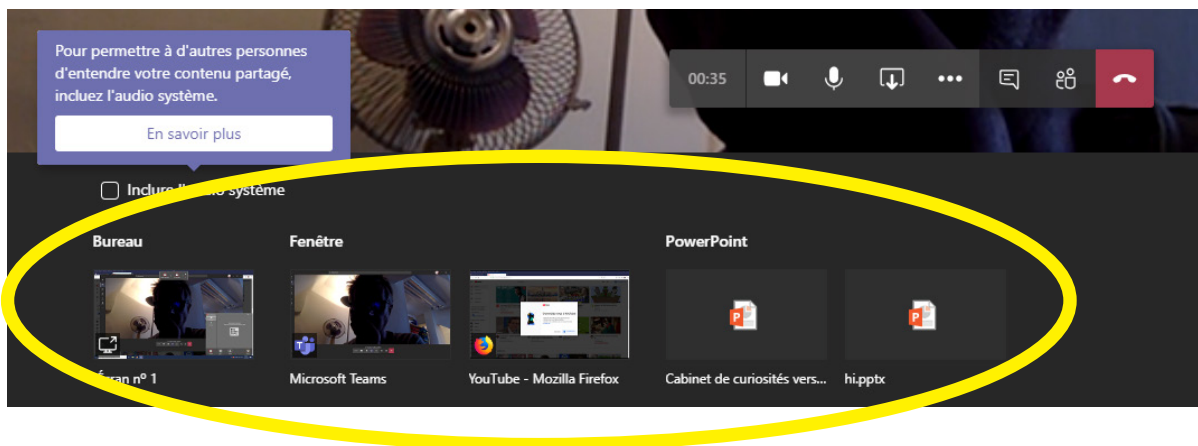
Pour permettre à d'autres personnes d'entendre votre contenu partagé, incluez l'audio système.

En savoir plus

00:35

Inclure l'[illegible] système

Bureau

Fenêtre

PowerPoint

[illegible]cran n° 1

Microsoft Teams

YouTube - Mozilla Firefox

Cabinet de curiosités vers...

hi.pptx